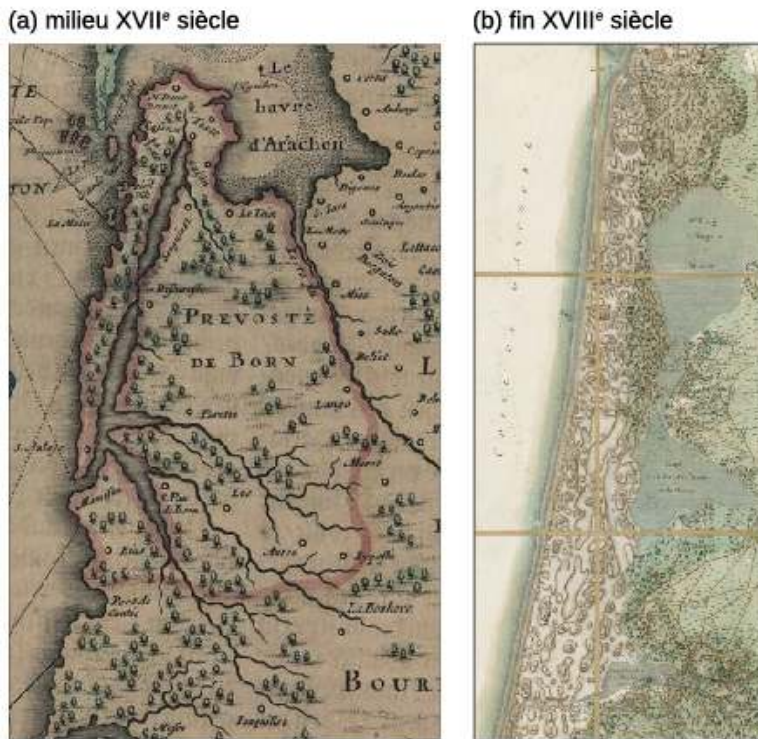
(a) milieu XVII$^e$ siècle

(b) fin XVIII$^e$ siècle

Le havre d'Arachon

PREVOSTÉ DE BORN

L

BOUR

La Teste

Biscarosse

Parentis

Lesperon

Sanguinet

Mimizan

La Bouhere

Aureilhan

Pontenx

Lües

Saint Paul

Gastes

Ste Eulalie

Mezos

Bias

Onesse

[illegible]